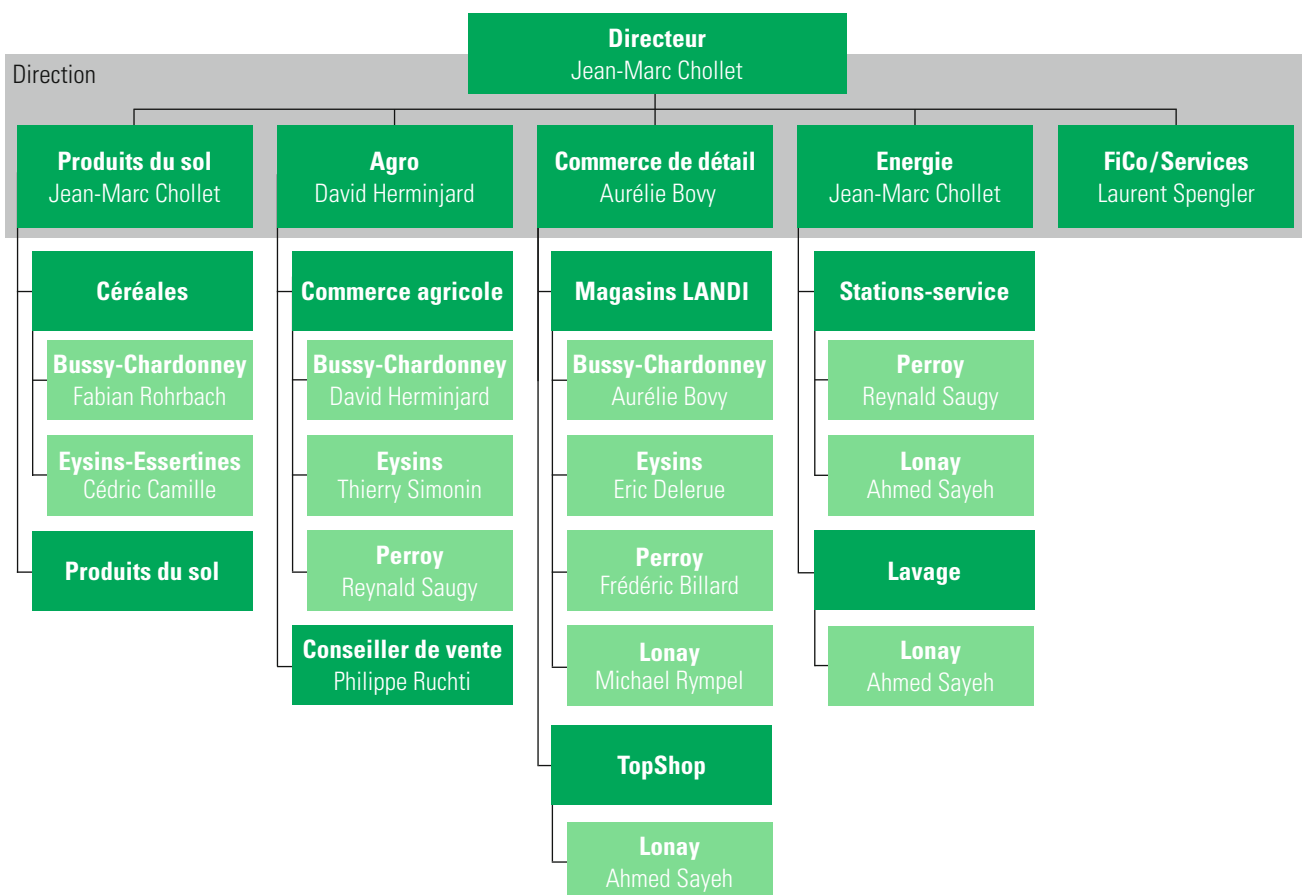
Directeur
Jean-Marc Chollet

Direction

Produits du sol
Jean-Marc Chollet

Céréales

Bussy-Chardonney
Fabian Rohrbach

Eysins-Essertines
Cédric Camille

Produits du sol

Agro
David Herminjard

Commerce agricole

Bussy-Chardonney
David Herminjard

Eysins
Thierry Simonin

Perroy
Reynald Saugy

Conseiller de vente
Philippe Ruchti

Commerce de détail
Aurélie Bovy

Magasins LANDI

Bussy-Chardonney
Aurélie Bovy

Eysins
Eric Delerue

Perroy
Frédéric Billard

Lonay
Michael Rympel

TopShop

Lonay
Ahmed Sayeh

Energie
Jean-Marc Chollet

Stations-service

Perroy
Reynald Saugy

Lonay
Ahmed Sayeh

Lavage

Lonay
Ahmed Sayeh

FiCo/Services
Laurent Spengler